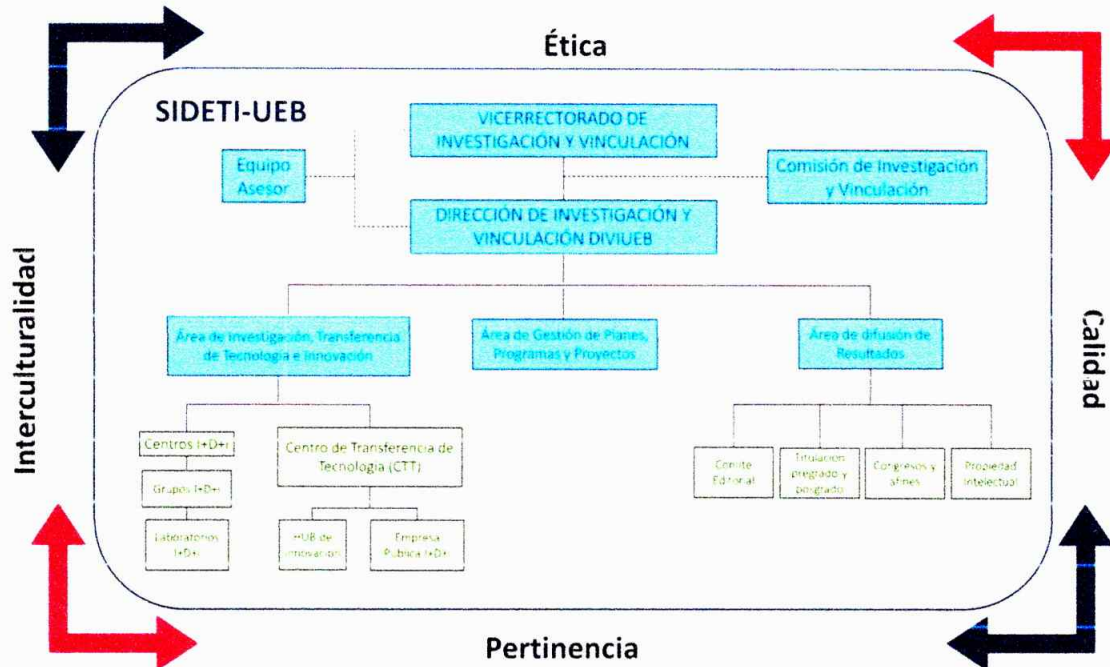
Ética

SIDETI-UEB

VICERRECTORADO DE INVESTIGACIÓN Y VINCULACIÓN

Equipo Asesor

Comisión de Investigación y Vinculación

DIRECCIÓN DE INVESTIGACIÓN Y VINCULACIÓN DIVIUEB

Área de Investigación, Transferencia de Tecnología e Innovación

Área de Gestión de Planes, Programas y Proyectos

Área de difusión de Resultados

Centros I+D+i

Grupos I+D+i

Laboratorios I+D+i

Centro de Transferencia de Tecnología (CTT)

HUB de innovación

Empresa Pública I+D+i

Comité Editorial

Titulación pregrado y posgrado

Congresos y afines

Propiedad Intelectual

Interculturalidad

Calidad

Pertinencia